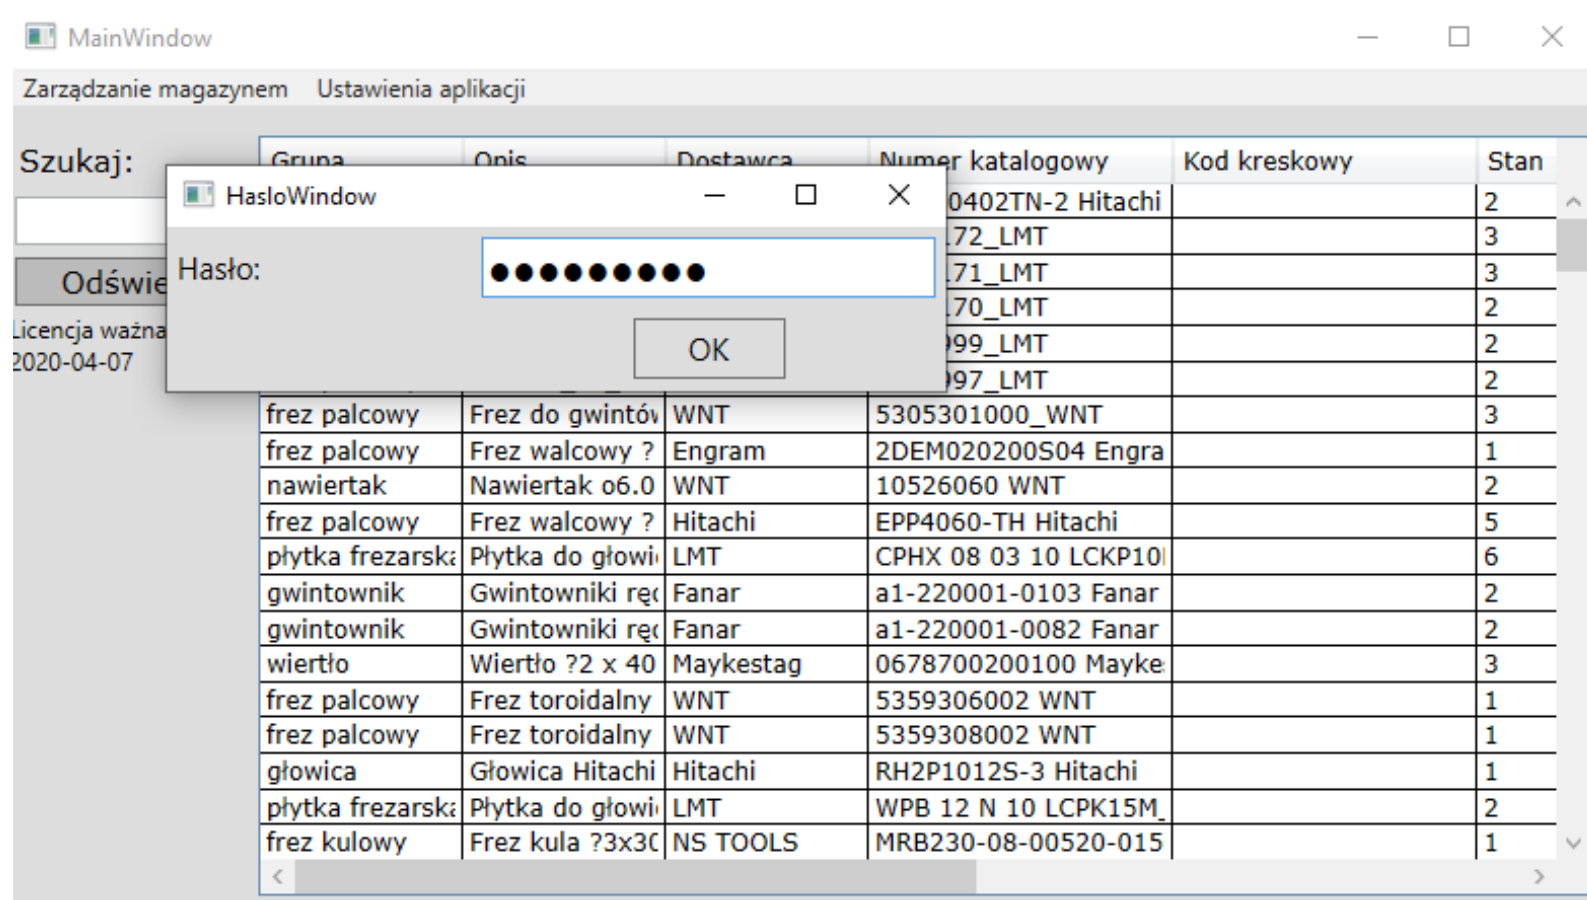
MainWindow

Zarządzanie magazynem Ustawienia aplikacji

Szukaj:

Odświe

Licencja ważna
2020-04-07

HasloWindow

Hasło: ●●●●●●●●●

OK

| Grupa | Opis | Dostawca | Numer katalogowy | Kod kreskowy | Stan |
|---|---|---|---|---|---|
| | | | 0402TN-2 Hitachi | | 2 |
| | | | 72_LMT | | 3 |
| | | | 71_LMT | | 3 |
| | | | 70_LMT | | 2 |
| | | | 99_LMT | | 2 |
| | | | 97_LMT | | 2 |
| frez palcowy | Frez do gwintó | WNT | 5305301000_WNT | | 3 |
| frez palcowy | Frez walcowy ? | Engram | 2DEM020200S04 Engra | | 1 |
| nawiertak | Nawiertak o6.0 | WNT | 10526060 WNT | | 2 |
| frez palcowy | Frez walcowy ? | Hitachi | EPP4060-TH Hitachi | | 5 |
| płytka frezarsk | Płytka do głowi | LMT | CPHX 08 03 10 LCKP10 | | 6 |
| gwintownik | Gwintowniki rę | Fanar | a1-220001-0103 Fanar | | 2 |
| gwintownik | Gwintowniki rę | Fanar | a1-220001-0082 Fanar | | 2 |
| wiertło | Wiertło ?2 x 40 | Maykestag | 0678700200100 Mayke | | 3 |
| frez palcowy | Frez toroidalny | WNT | 5359306002 WNT | | 1 |
| frez palcowy | Frez toroidalny | WNT | 5359308002 WNT | | 1 |
| głowica | Głowica Hitachi | Hitachi | RH2P1012S-3 Hitachi | | 1 |
| płytka frezarsk | Płytka do głowi | LMT | WPB 12 N 10 LCPK15M_ | | 2 |
| frez kulowy | Frez kula ?3x3 | NS TOOLS | MRB230-08-00520-015 | | 1 |